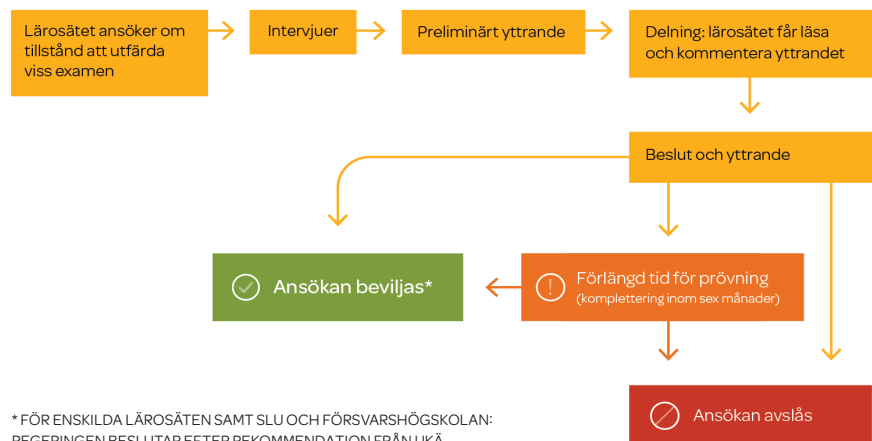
Lärosätet ansöker om tillstånd att utfärda viss examen

Intervjuer

Preliminärt yttrande

Delning: lärosätet får läsa och kommentera yttrandet

Beslut och yttrande

Ansökan beviljas*

Förlängd tid för prövning
(komplettering inom sex månader)

Ansökan avslås

* FÖR ENSKILDA LÄROSÄTEN SAMT SLU OCH FÖRSVARSHÖGSKOLAN:
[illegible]